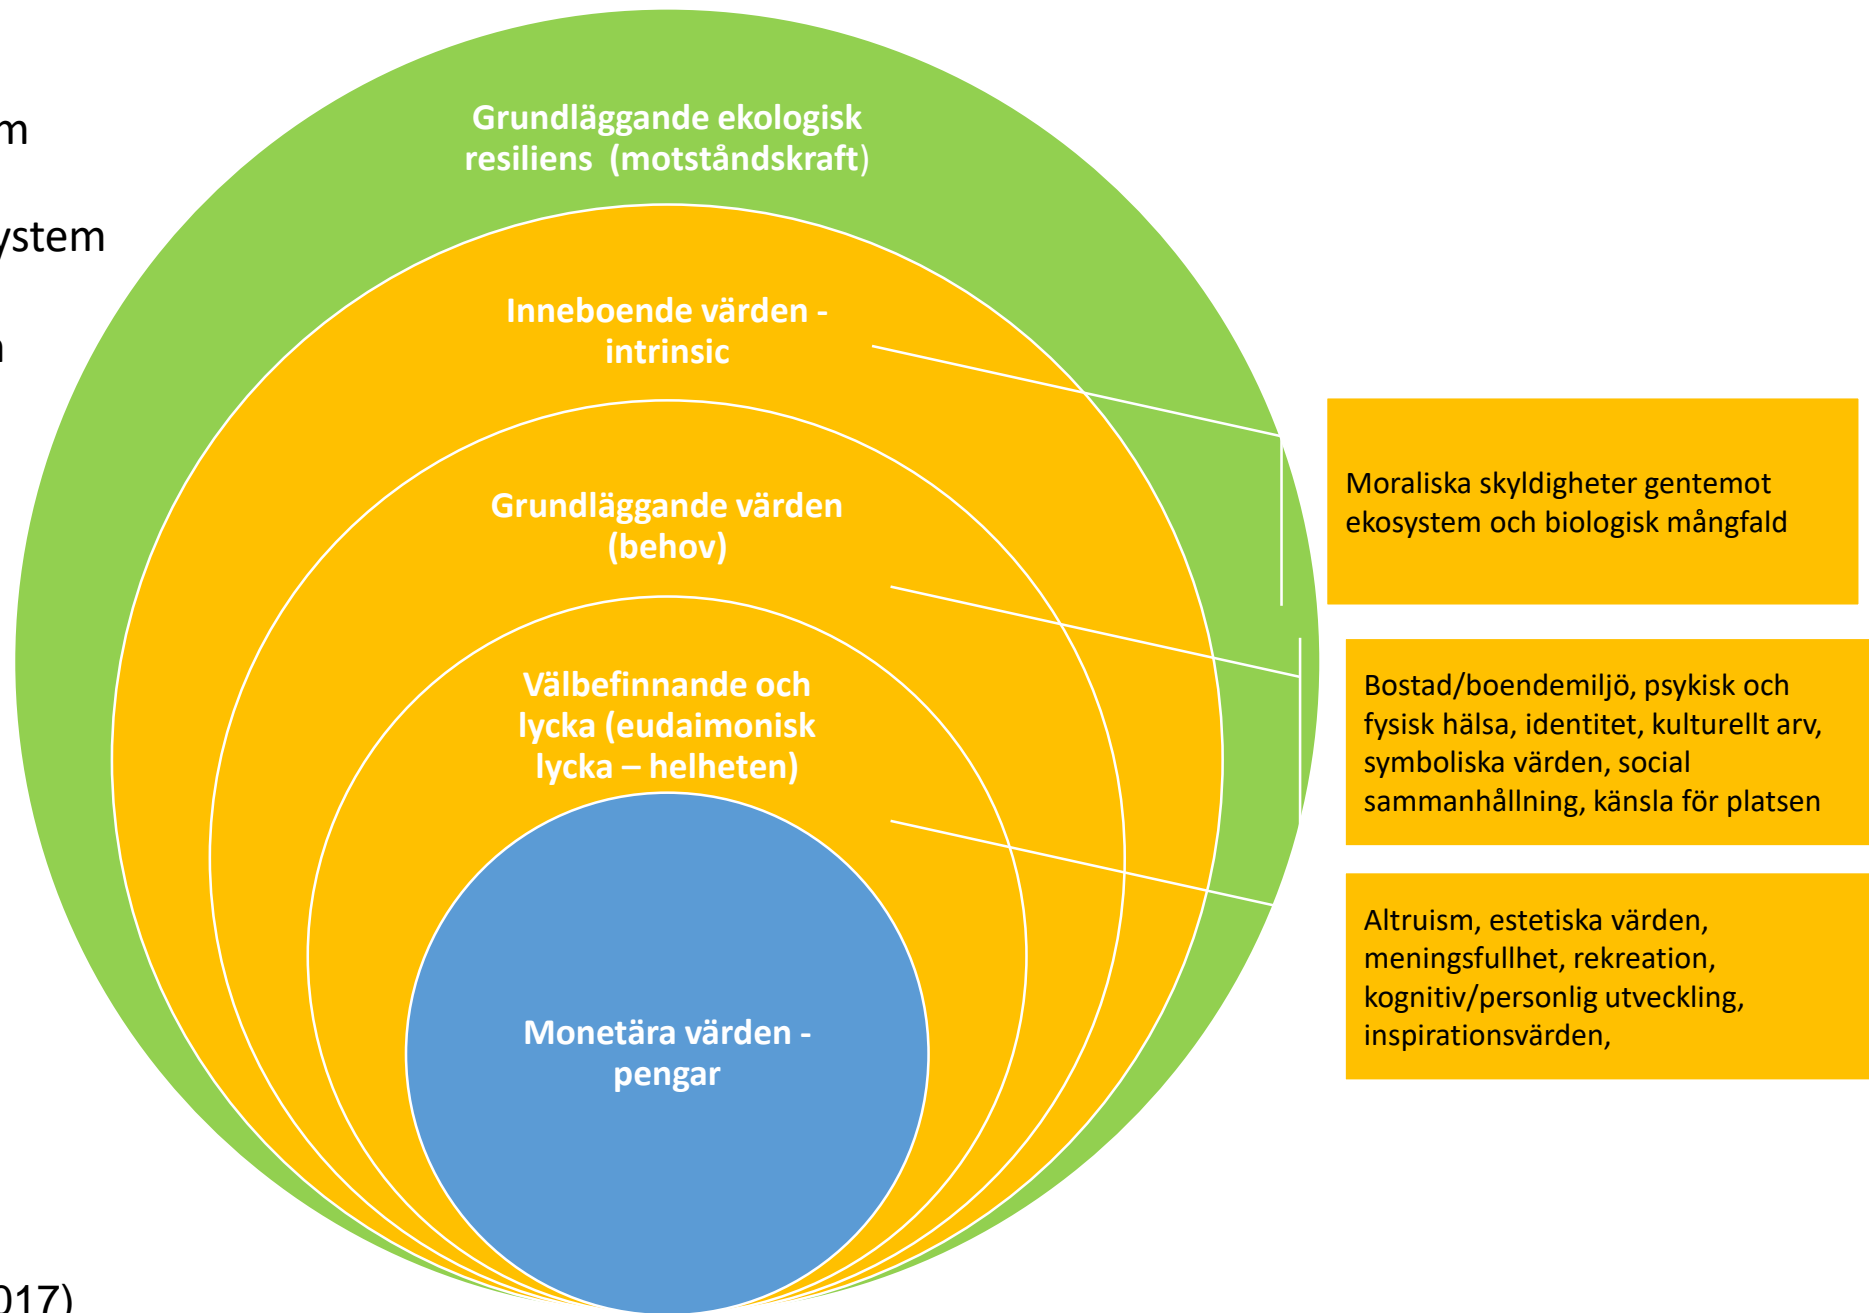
m

ystem

n

017)

Grundläggande ekologisk resiliens (motståndskraft)

Inneboende värden - intrinsic

Grundläggande värden (behov)

Välbefinnande och lycka (eudaimonisk lycka – helheten)

Monetära värden - pengar

Moraliska skyldigheter gentemot ekosystem och biologisk mångfald

Bostad/boendemiljö, psykisk och fysisk hälsa, identitet, kulturellt arv, symboliska värden, social sammanhållning, känsla för platsen

Altruism, estetiska värden, meningsfullhet, rekreation, kognitiv/personlig utveckling, inspirationsvärden,